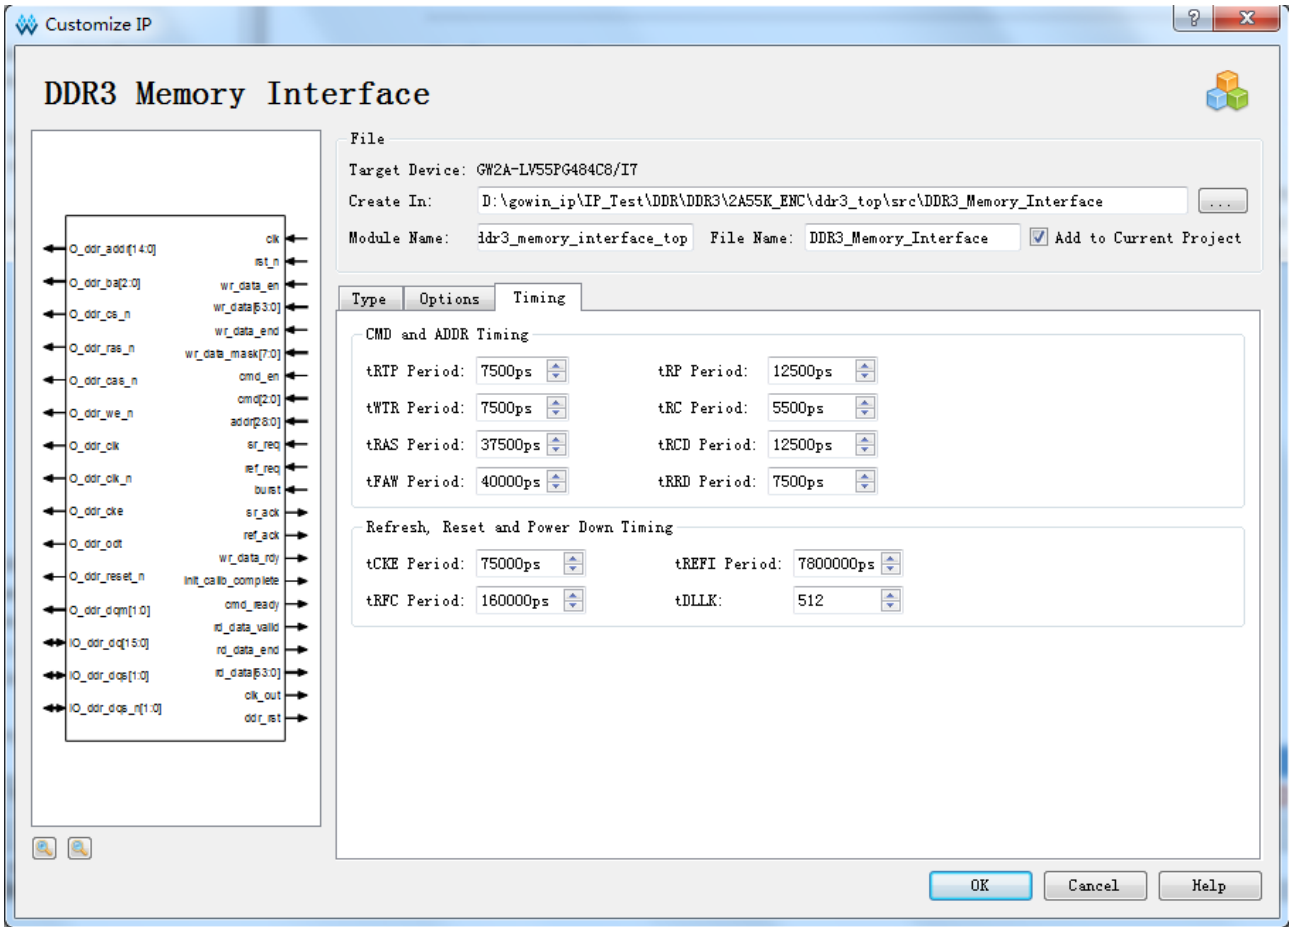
Customize IP

?
X

DDR3 Memory Interface

O_ddr_addr[14:0]
O_ddr_ba[2:0]
O_ddr_cs_n
O_ddr_ras_n
O_ddr_cas_n
O_ddr_we_n
O_ddr_clk
O_ddr_clk_n
O_ddr_cke
O_ddr_odt
O_ddr_reset_n
O_ddr_dqm[1:0]
IO_ddr_dq[15:0]
IO_ddr_dqs[1:0]
IO_ddr_dqs_n[1:0]

clk
rst_n
wr_data_en
wr_data[63:0]
wr_data_end
wr_data_mask[7:0]
cmd_en
cmd[2:0]
addr[28:0]
sr_req
ref_req
burst
sr_ack
ref_ack
wr_data_rdy
init_calib_complete
cmd_ready
rd_data_valid
rd_data_end
rd_data[63:0]
clk_out
ddr_rst

File
Target Device: GW2A-LV55PG484C8/I7
Create In: D:\gowin_ip\IP_Test\DDR\DDR3\2A55K_ENC\ddr3_top\src\DDR3_Memory_Interface
...
Module Name: ddr3_memory_interface_top
File Name: DDR3_Memory_Interface
Add to Current Project

Type
Options
Timing

CMD and ADDR Timing
tRTP Period: 7500ps
tRP Period: 12500ps
tWTR Period: 7500ps
tRC Period: 5500ps
tRAS Period: 37500ps
tRCD Period: 12500ps
tFAW Period: 40000ps
tRRD Period: 7500ps

Refresh, Reset and Power Down Timing
tCKE Period: 75000ps
tREFI Period: 7800000ps
tRFC Period: 160000ps
tDLLK: 512

OK
Cancel
Help